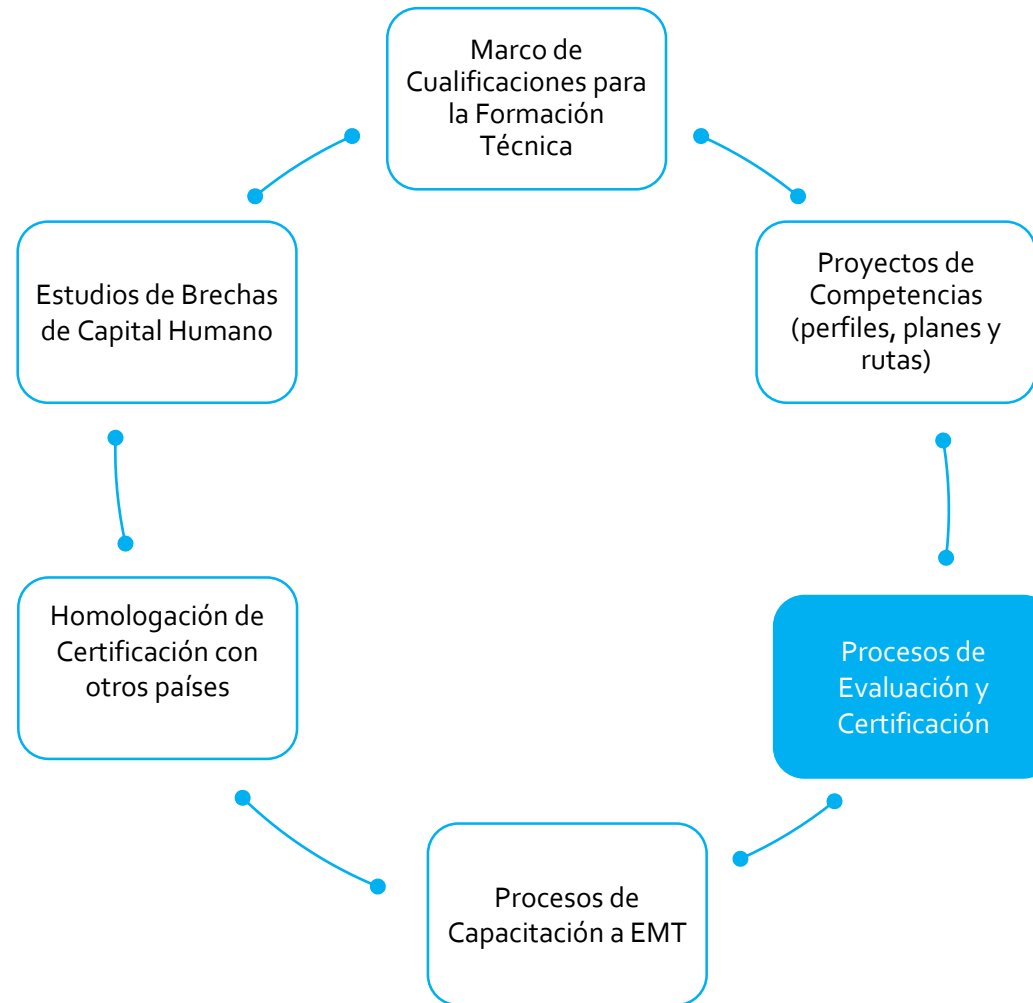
Marco de Cualificaciones para la Formación Técnica

Proyectos de Competencias (perfiles, planes y rutas)

Procesos de Evaluación y Certificación

Procesos de Capacitación a EMT

Homologación de Certificación con otros países

Estudios de Brechas de Capital Humano